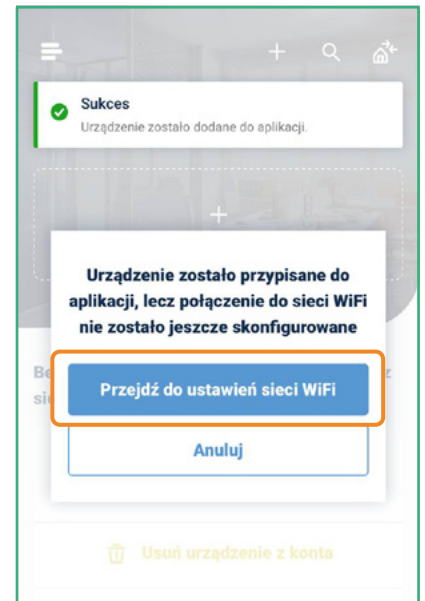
Sukces
Urządzenie zostało dodane do aplikacji.

Urządzenie zostało przypisane do aplikacji, lecz połączenie do sieci WiFi nie zostało jeszcze skonfigurowane

Przejdź do ustawień sieci WiFi

Anuluj

Usuń urządzenie z konta